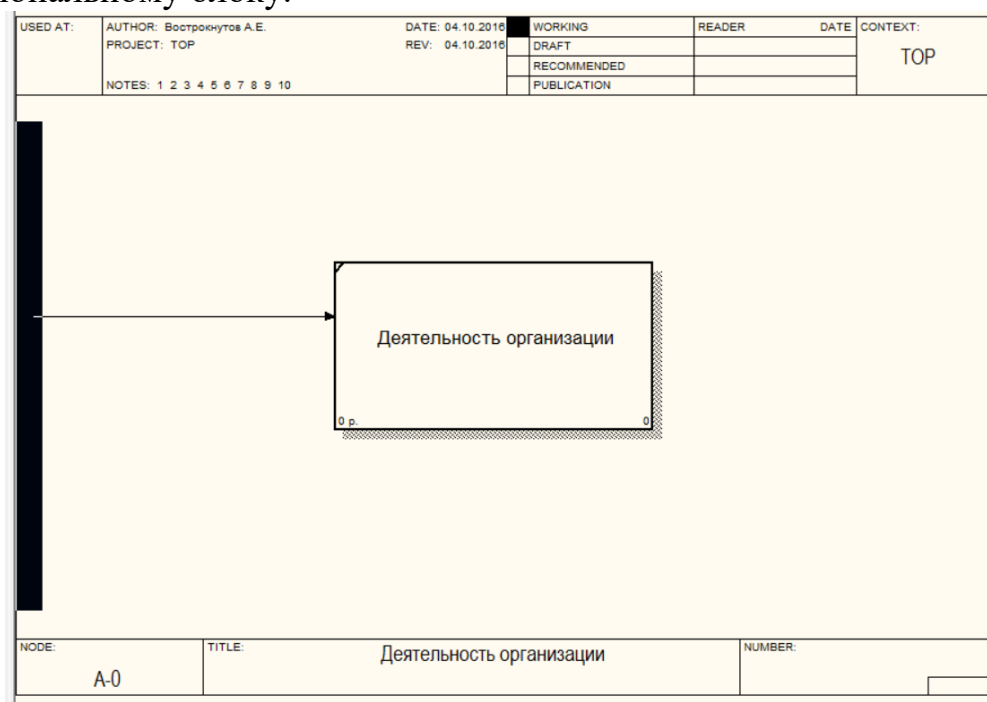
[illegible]

| USED AT: | AUTHOR: Вострокнутов А.Е. PROJECT: TOP NOTES: 1 2 3 4 5 6 7 8 9 10 | DATE: 04.10.2016 REV: 04.10.2016 | | WORKING | READER | DATE | CONTEXT: |
|---|---|---|---|---|---|---|---|
| | | | | DRAFT | | | TOP |
| | | | | RECOMMENDED | | | |
| | | | | PUBLICATION | | | |

Деятельность организации

0 р.

0

| NODE: | TITLE: | NUMBER: |
|---|---|---|
| A-0 | Деятельность организации | |